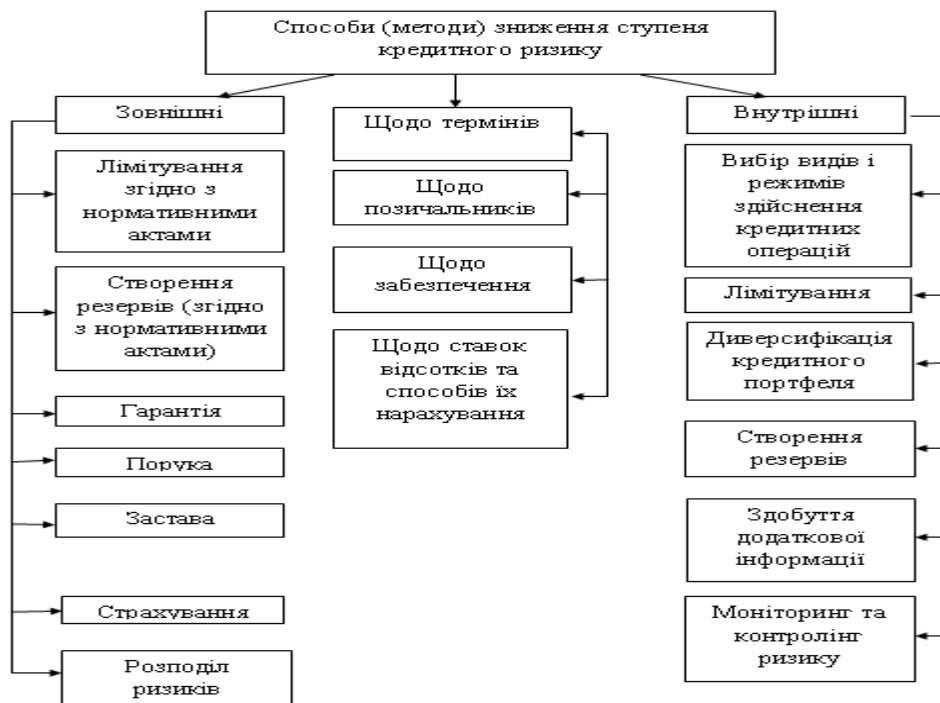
Способи (методи) зниження ступеня кредитного ризику

Зовнішні

Лімітування згідно з нормативними актами

Створення резервів (згідно з нормативними актами)

Гарантія

Порука

Застава

Страхування

Розподіл ризиків

Щодо термінів

Щодо позичальників

Щодо забезпечення

Щодо ставок відсотків та способів їх нарахування

Внутрішні

Вибір видів і режимів здійснення кредитних операцій

Лімітування

Диверсифікація кредитного портфеля

Створення резервів

Здобуття додаткової інформації

Моніторинг та контролінг ризику